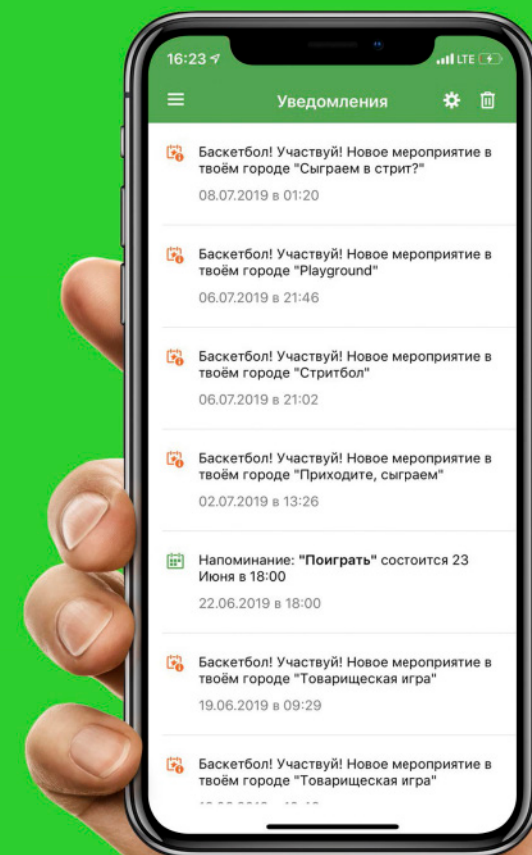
16:23 LTE

Уведомления

Баскетбол! Участвуй! Новое мероприятие в твоём городе "Сыграем в стрит?"
08.07.2019 в 01:20

Баскетбол! Участвуй! Новое мероприятие в твоём городе "Playground"
06.07.2019 в 21:46

Баскетбол! Участвуй! Новое мероприятие в твоём городе "Стритбол"
06.07.2019 в 21:02

Баскетбол! Участвуй! Новое мероприятие в твоём городе "Приходите, сыграем"
02.07.2019 в 13:26

Напоминание: **"Поиграть"** состоится 23 Июня в 18:00
22.06.2019 в 18:00

Баскетбол! Участвуй! Новое мероприятие в твоём городе "Товарищеская игра"
19.06.2019 в 09:29

Баскетбол! Участвуй! Новое мероприятие в твоём городе "Товарищеская игра"
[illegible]